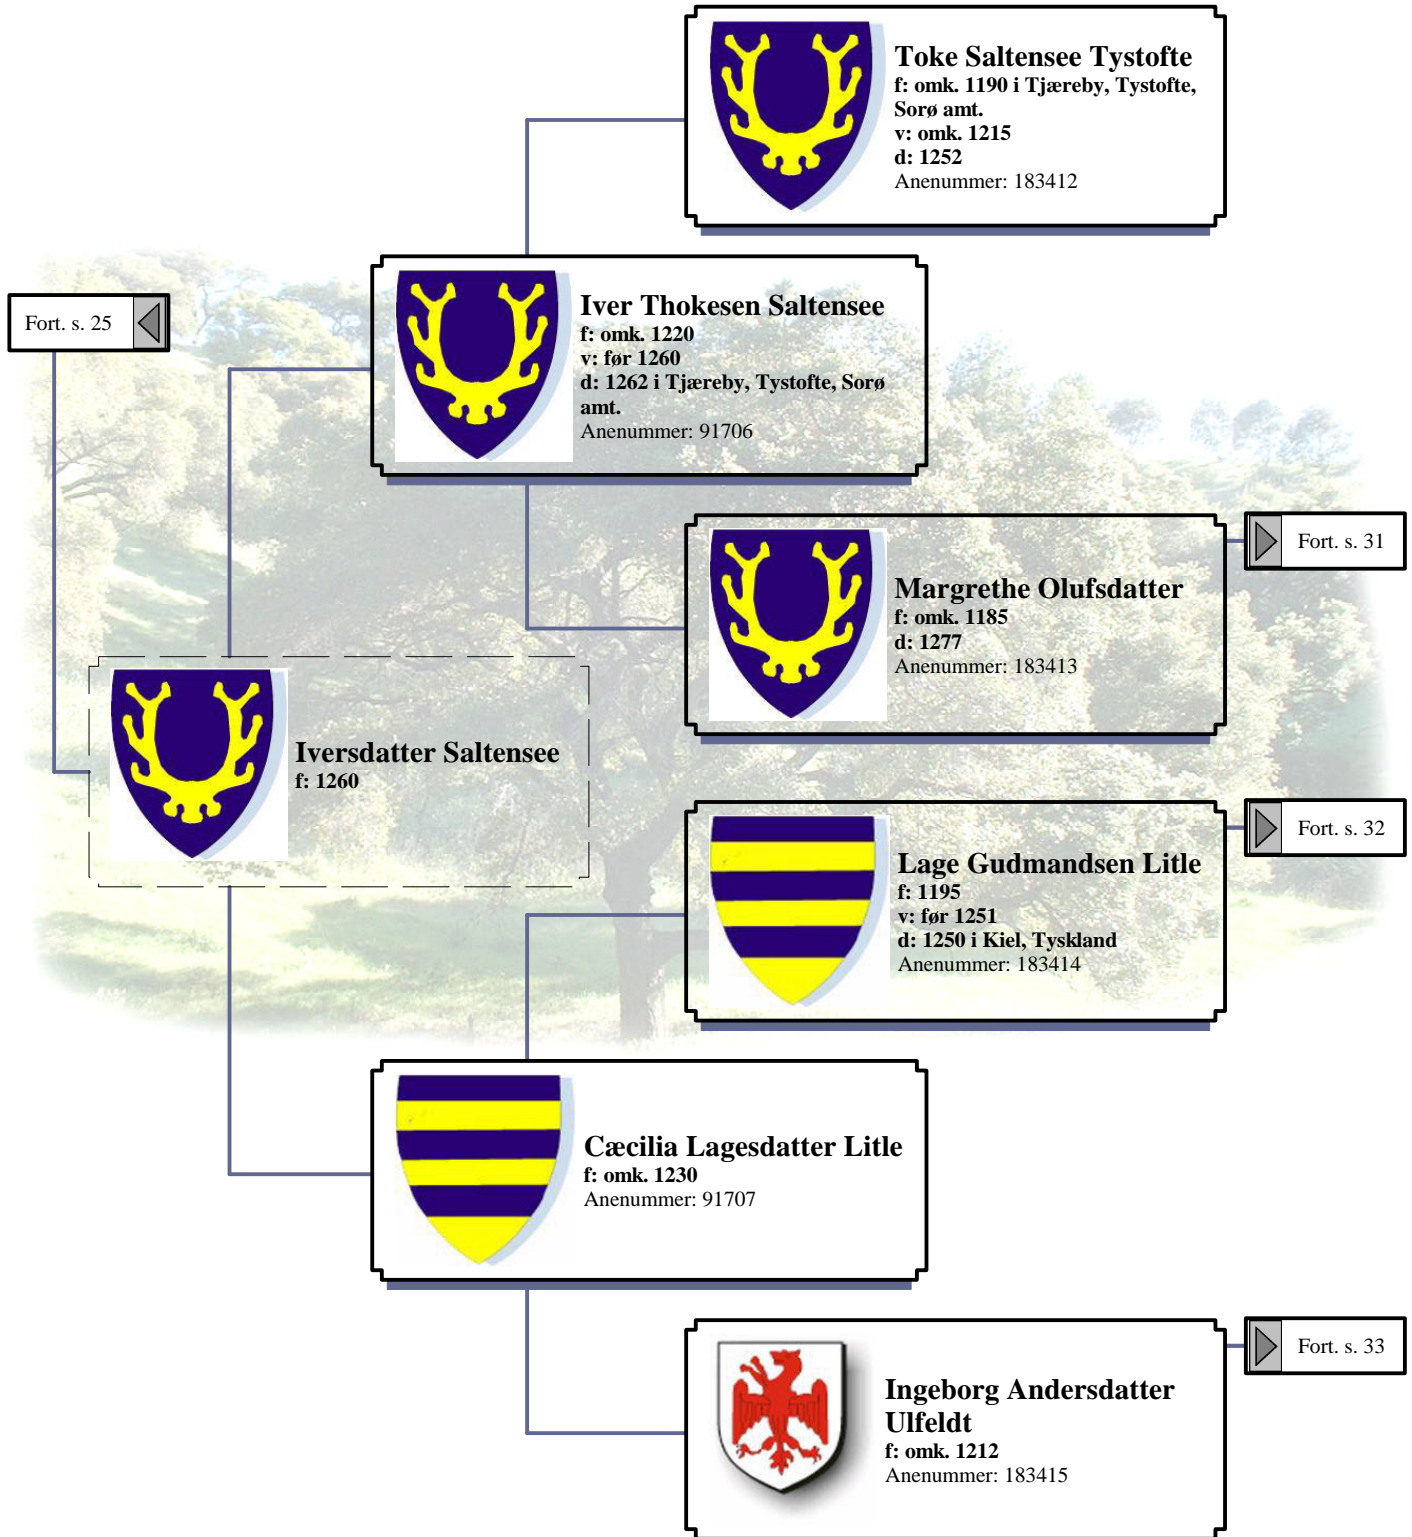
Toke Saltensee Tystofte
f: omk. 1190 i Tjæreby, Tystofte, Sorø amt.
v: omk. 1215
d: 1252
Anenummer: 183412

Fort. s. 25

Iver Thokesen Saltensee
f: omk. 1220
v: før 1260
d: 1262 i Tjæreby, Tystofte, Sorø amt.
Anenummer: 91706

Fort. s. 31

Margrethe Olufsdatter
f: omk. 1185
d: 1277
Anenummer: 183413

Iversdatter Saltensee
f: 1260

Fort. s. 32

Lage Gudmandsen Litle
f: 1195
v: før 1251
d: 1250 i Kiel, Tyskland
Anenummer: 183414

Cæcilia Lagesdatter Litle
f: omk. 1230
Anenummer: 91707

Fort. s. 33

Ingeborg Andersdatter Ulfeldt
f: omk. 1212
Anenummer: 183415